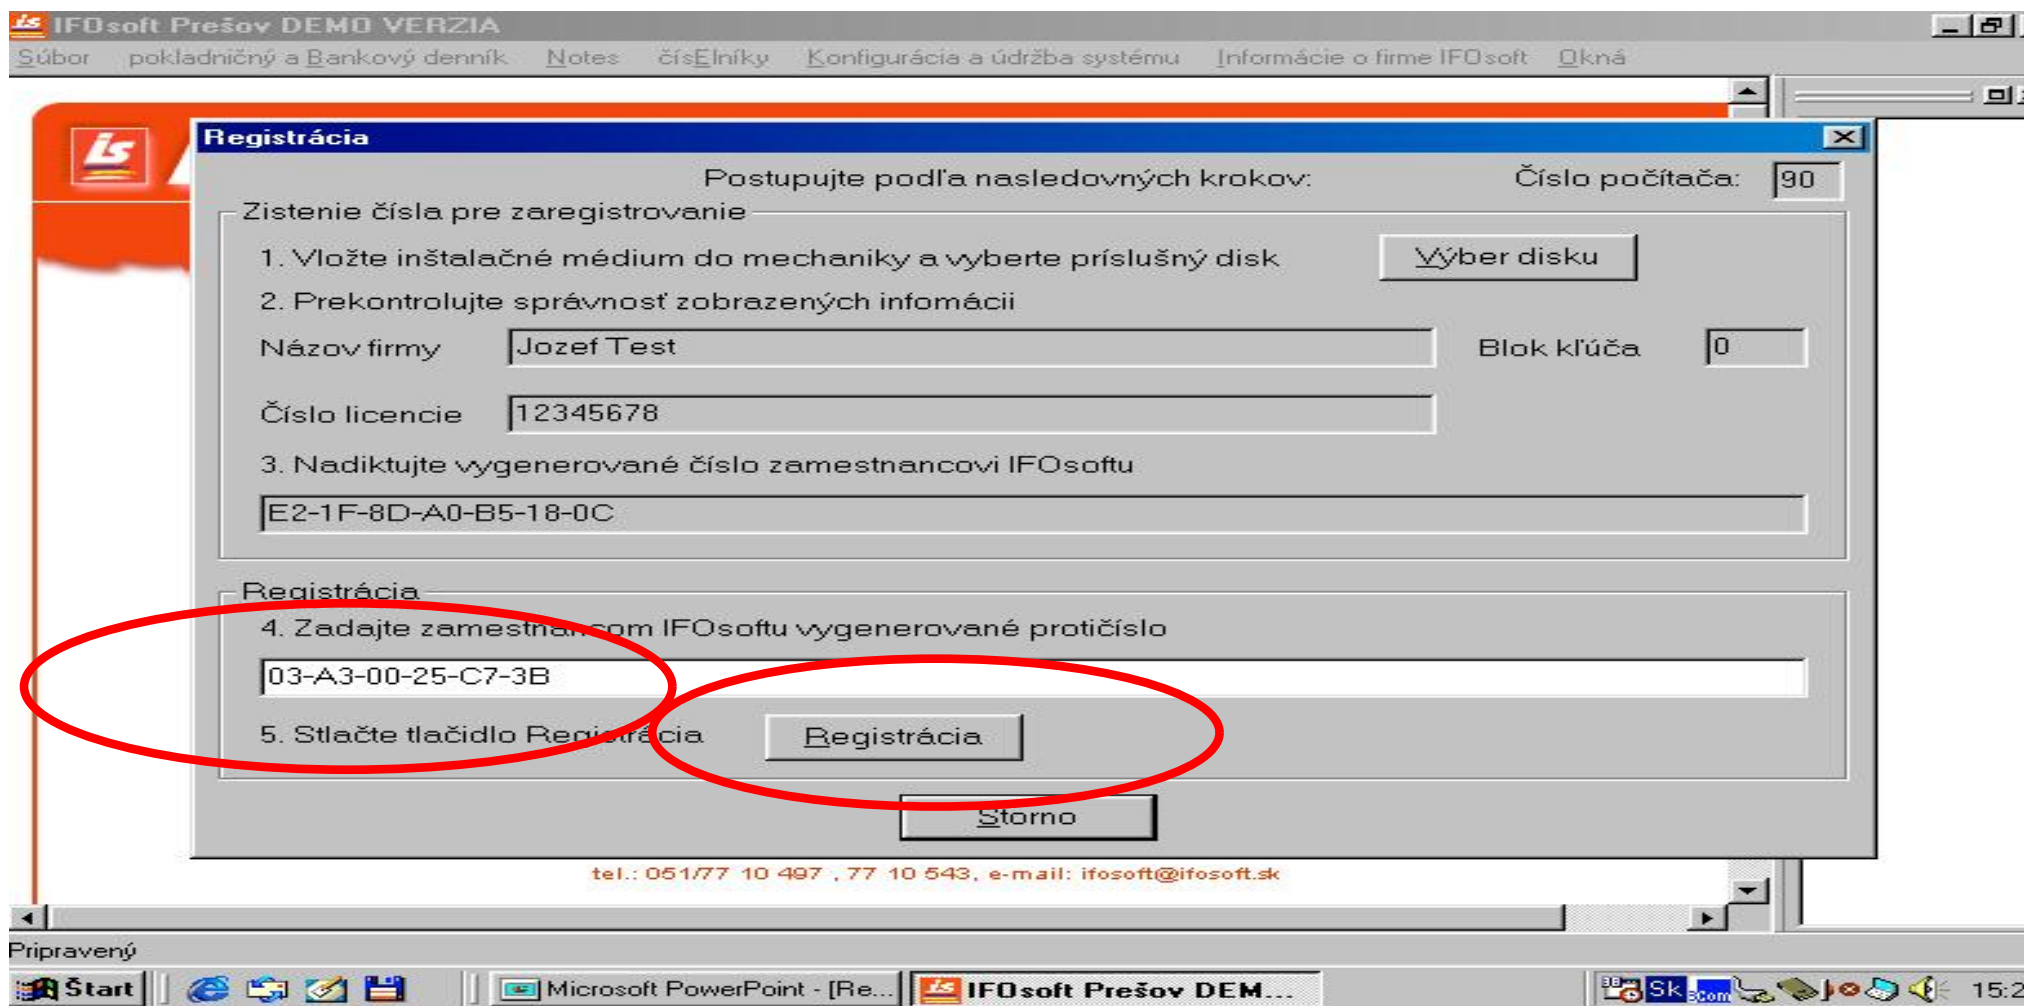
IFOsoft Prešov DEMO VERZIA

Súbor pokladničný a Bankový denník Notes čísElníky Konfigurácia a údržba systému Informácie o firme IFOsoft Okná

Registrácia

Postupujte podľa nasledovných krokov: Číslo počítača: 90

Zistenie čísla pre zaregistrovanie

1. Vložte inštalačné médium do mechaniky a vyberte príslušný disk

Výber disku

2. Prekontrolujte správnosť zobrazených infomácii

Názov firmy Jozef Test

Blok kľúča 0

Číslo licencie 12345678

3. Nadiktujte vygenerované číslo zamestnancovi IFOsoftu

E2-1F-8D-A0-B5-18-0C

Registrácia

4. Zadajte zamestnancom IFOsoftu vygenerované protičíslo

03-A3-00-25-C7-3B

5. Stlačte tlačidlo Registrácia

Registrácia

Storno

tel.: 051/77 10 497 , 77 10 543, e-mail: ifosoft@ifosoft.sk

Pripravený

Štart

Microsoft PowerPoint - [Re...

IFOsoft Prešov DEM...

Sk

15:2